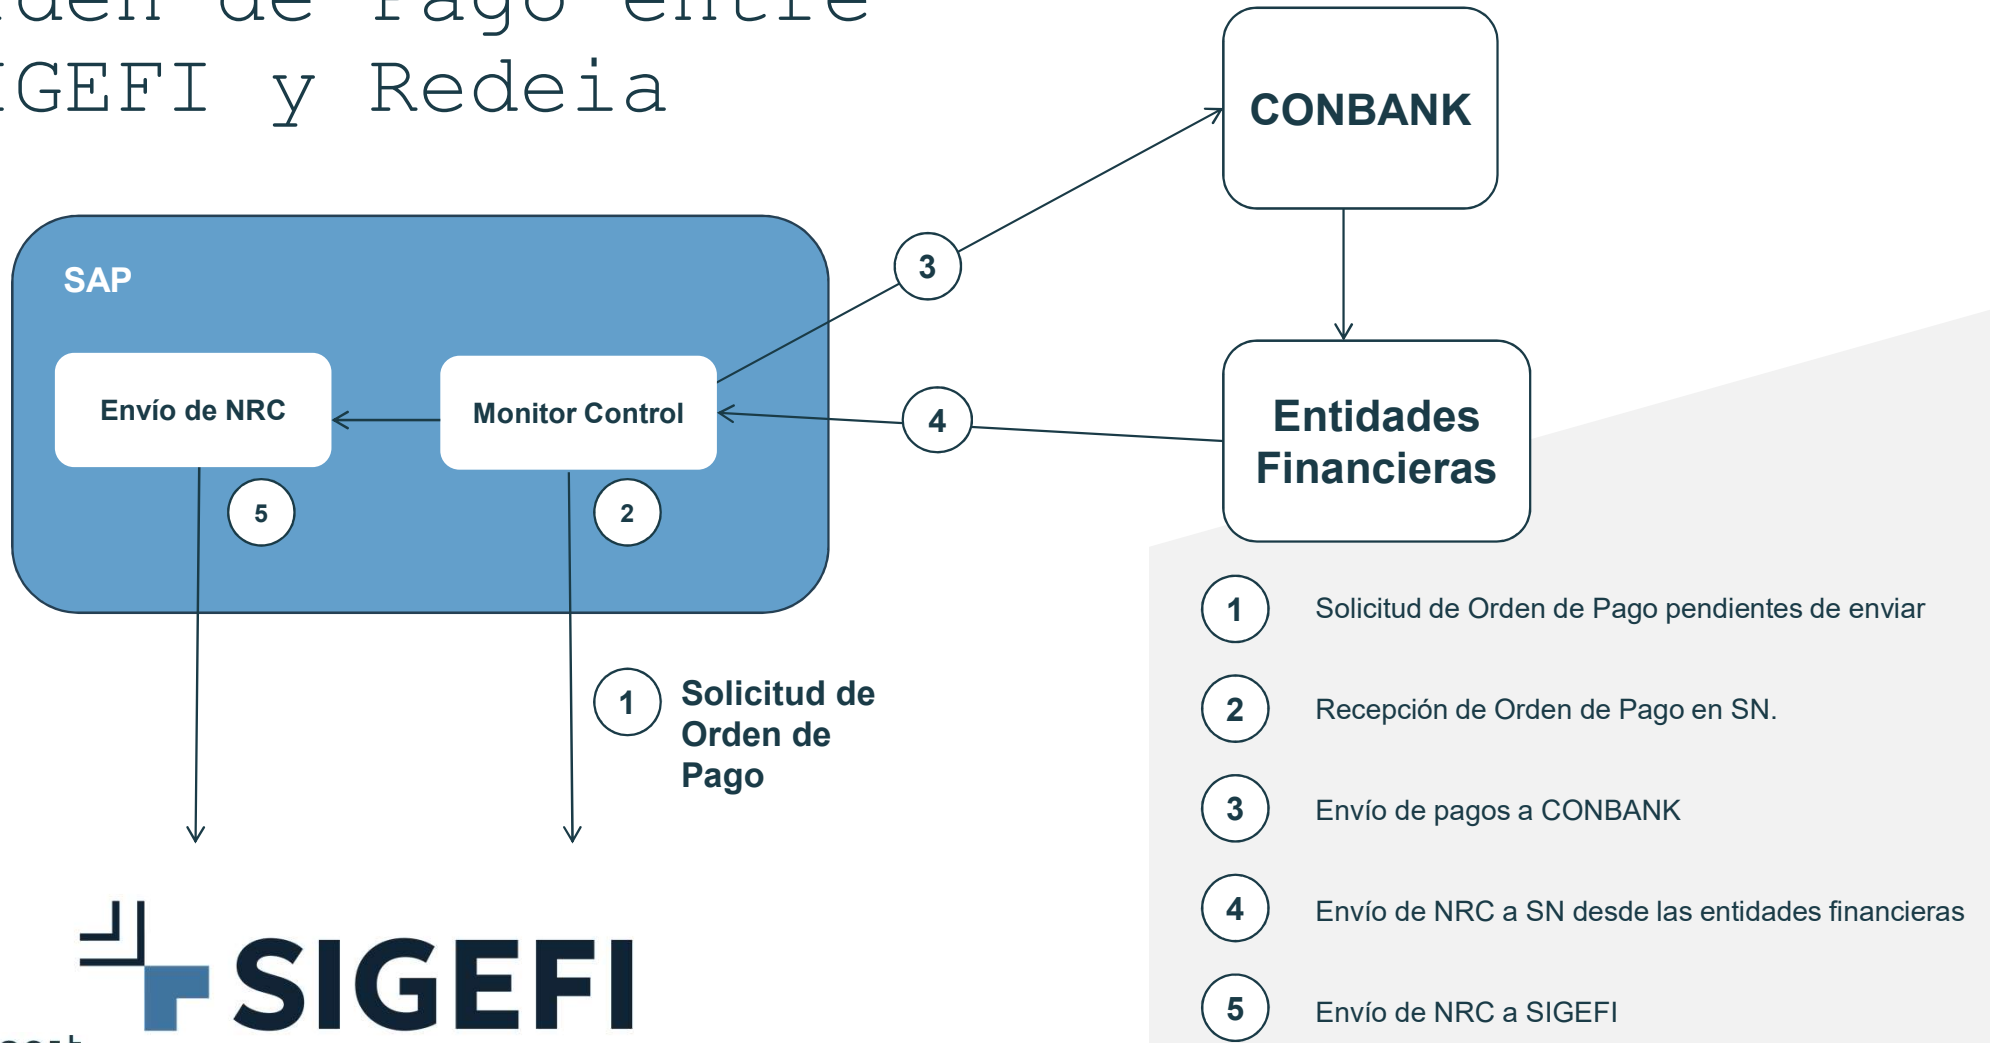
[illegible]den de Pago entre
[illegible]IGEFI y Redeia

CONBANK

SAP

3

Envío de NRC

Monitor Control

4

Entidades Financieras

5

2

1 Solicitud de Orden de Pago pendientes de enviar

2 Recepción de Orden de Pago en SN.

1 Solicitud de Orden de Pago

3 Envío de pagos a CONBANK

4 Envío de NRC a SN desde las entidades financieras

SIGEFI

5 Envío de NRC a SIGEFI